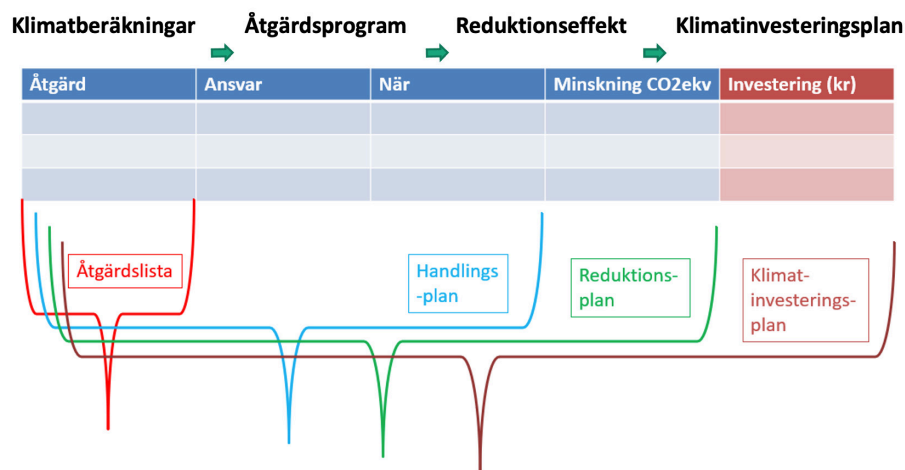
Klimatberäkningar Åtgärdsprogram Reduktionseffekt Klimatinvesteringsplan

| Åtgärd | Ansvar | När | Minskning CO2ekv | Investering (kr) |
|---|---|---|---|---|
| | | | | |
| | | | | |
| | | | | |

Åtgärdslista

Handlings-plan

Reduktions-plan

Klimat-investerings-plan